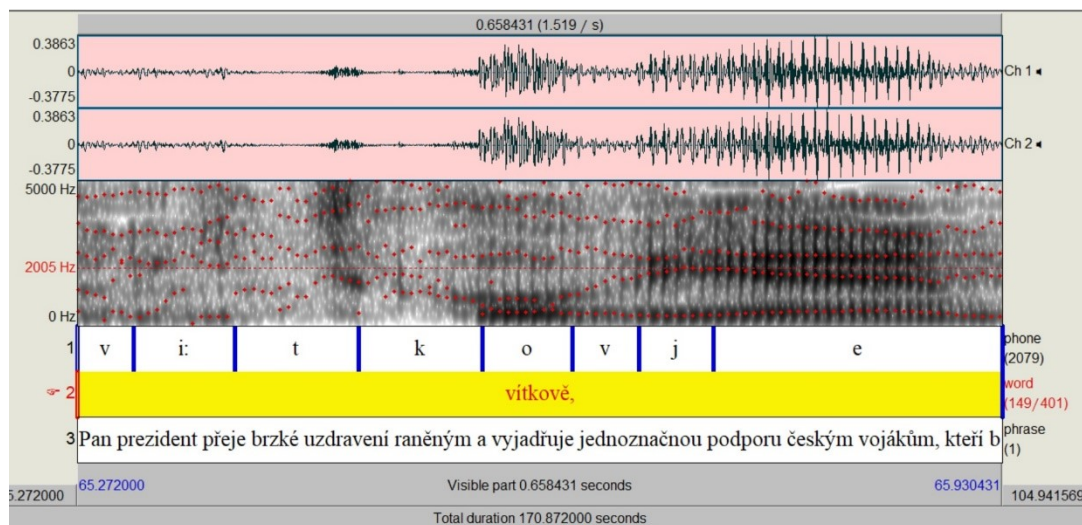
0.658431 (1.519 / s)

0.3863
0
-0.3775
Ch 1
0.3863
0
-0.3775
Ch 2

5000 Hz
2005 Hz
0 Hz

| 1 | v | i: | t | k | o | v | j | e | phone (2079) |
|---|---|---|---|---|---|---|---|---|---|

2 vítkově, word (149/401)

3 Pan prezident přeje brzké uzdravení raněným a vyjadřuje jednoznačnou podporu českým vojákům, kteří b phrase (1)

5.272000
65.272000
Visible part 0.658431 seconds
65.930431
104.941569
Total duration 170.872000 seconds